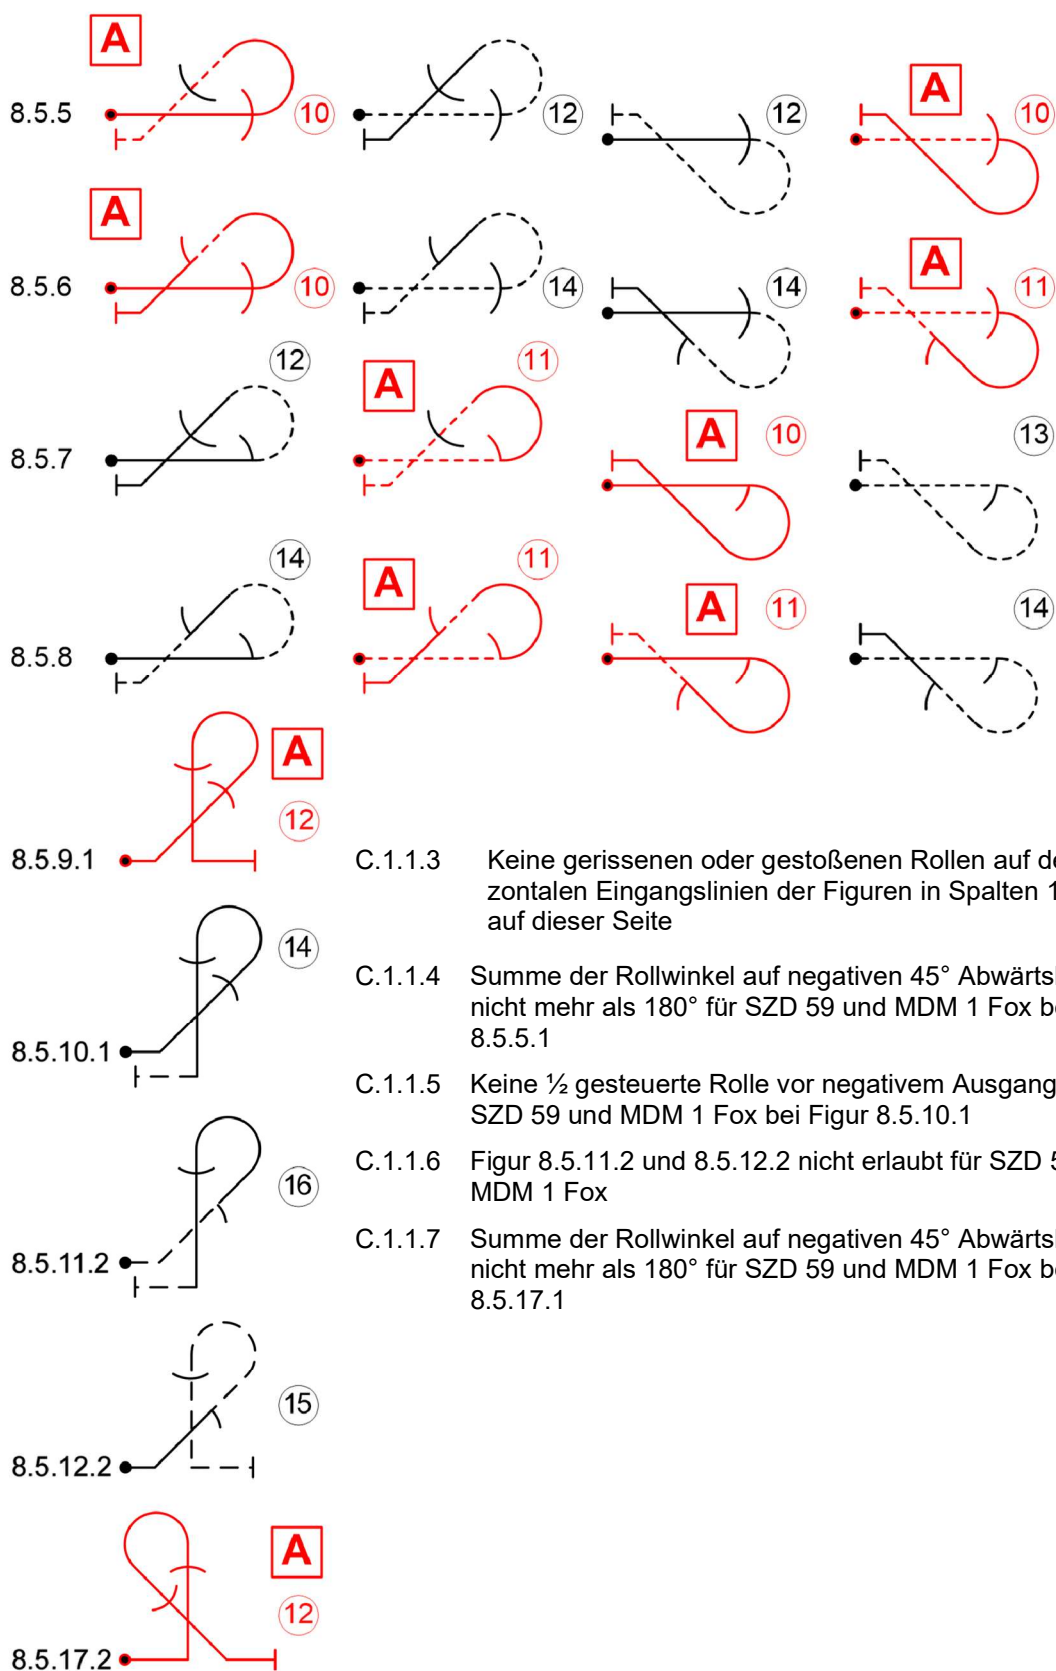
A

8.5.5 (10) (12) (12) A (10)

A

8.5.6 (10) (14) (14) A (11)

(12) (11)

A

8.5.7 A (10) (13)

(14) (11)

A

8.5.8 A (11) (14)

A

(12)

8.5.9.1

C.1.1.3 Keine gerissenen oder gestoßenen Rollen auf de zontalen Eingangslinien der Figuren in Spalten 1 auf dieser Seite

(14)

C.1.1.4 Summe der Rollwinkel auf negativen 45° Abwärtsl nicht mehr als 180° für SZD 59 und MDM 1 Fox be 8.5.5.1

8.5.10.1

C.1.1.5 Keine ½ gesteuerte Rolle vor negativem Ausgang SZD 59 und MDM 1 Fox bei Figur 8.5.10.1

(16)

C.1.1.6 Figur 8.5.11.2 und 8.5.12.2 nicht erlaubt für SZD 5 MDM 1 Fox

C.1.1.7 Summe der Rollwinkel auf negativen 45° Abwärtsl nicht mehr als 180° für SZD 59 und MDM 1 Fox be 8.5.17.1

8.5.11.2

(15)

8.5.12.2

A

(12)

8.5.17.2